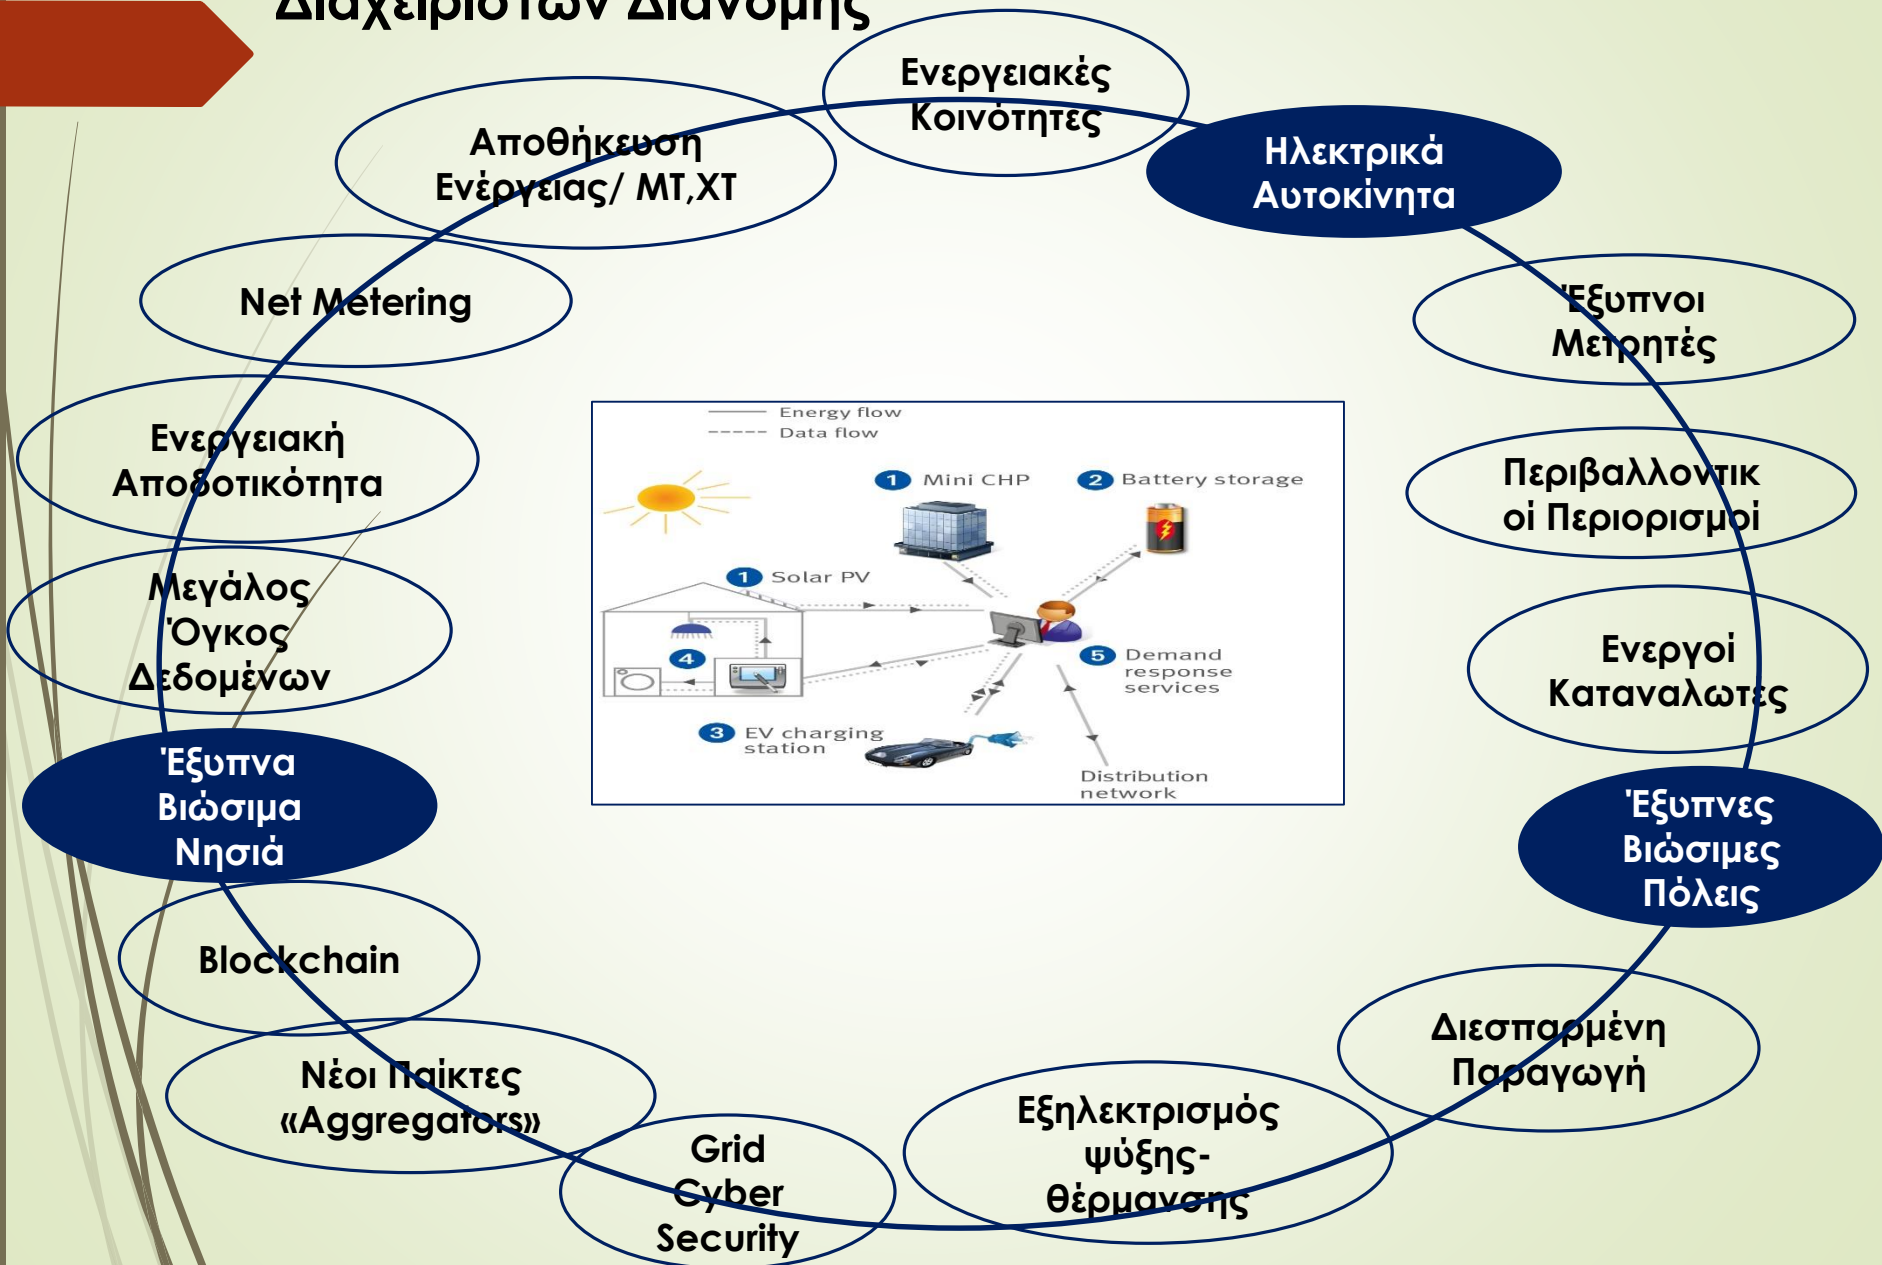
Διαχειριστών Διανομής

Ενεργειακές Κοινότητες

Αποθήκευση Ενέργειας/ ΜΤ,ΧΤ

Ηλεκτρικά Αυτοκίνητα

Net Metering

Έξυπνοι Μετρητές

Ενεργειακή Αποδοτικότητα

Περιβαλλοντικοί Περιορισμοί

Μεγάλος Όγκος Δεδομένων

Ενεργοί Καταναλωτές

Έξυπνα Βιώσιμα Νησιά

Έξυπνες Βιώσιμες Πόλεις

Blockchain

Διεσπαρμένη Παραγωγή

Νέοι Παίκτες «Aggregators»

Grid Cyber Security

Εξηλεκτρισμός ψύξης-θέρμανσης

Energy flow
Data flow
1 Mini CHP
2 Battery storage
1 Solar PV
4
5 Demand response services
3 EV charging station
Distribution network